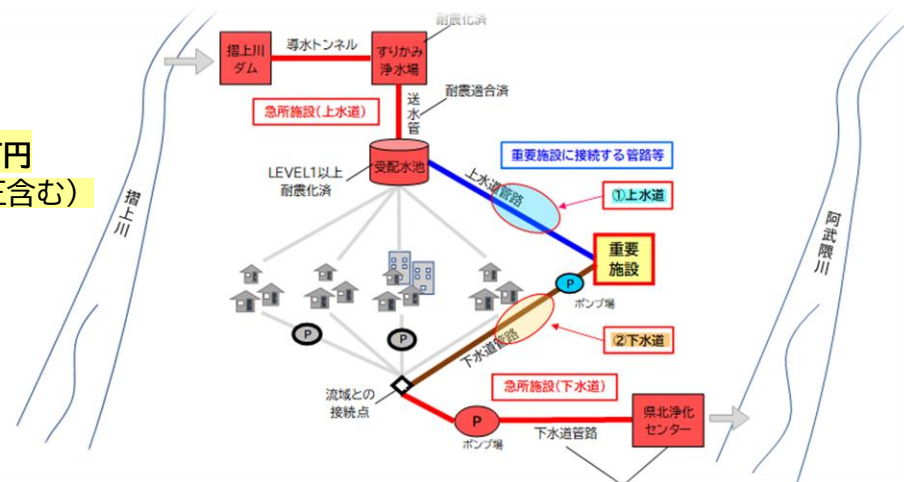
円
を含む）

耐震化済

摺上川ダム

導水トンネル

すりかみ浄水場

耐震適合済

送水管

急所施設（上水道）

LEVEL1以上耐震化済

受配水池

重要施設に接続する管路等

上水道管路

①上水道

摺上川

阿武隈川

重要施設

P

ポンプ場

P

P

②下水道

下水道管路

流域との接続点

急所施設（下水道）

P

ポンプ場

下水道管路

県北浄化センター